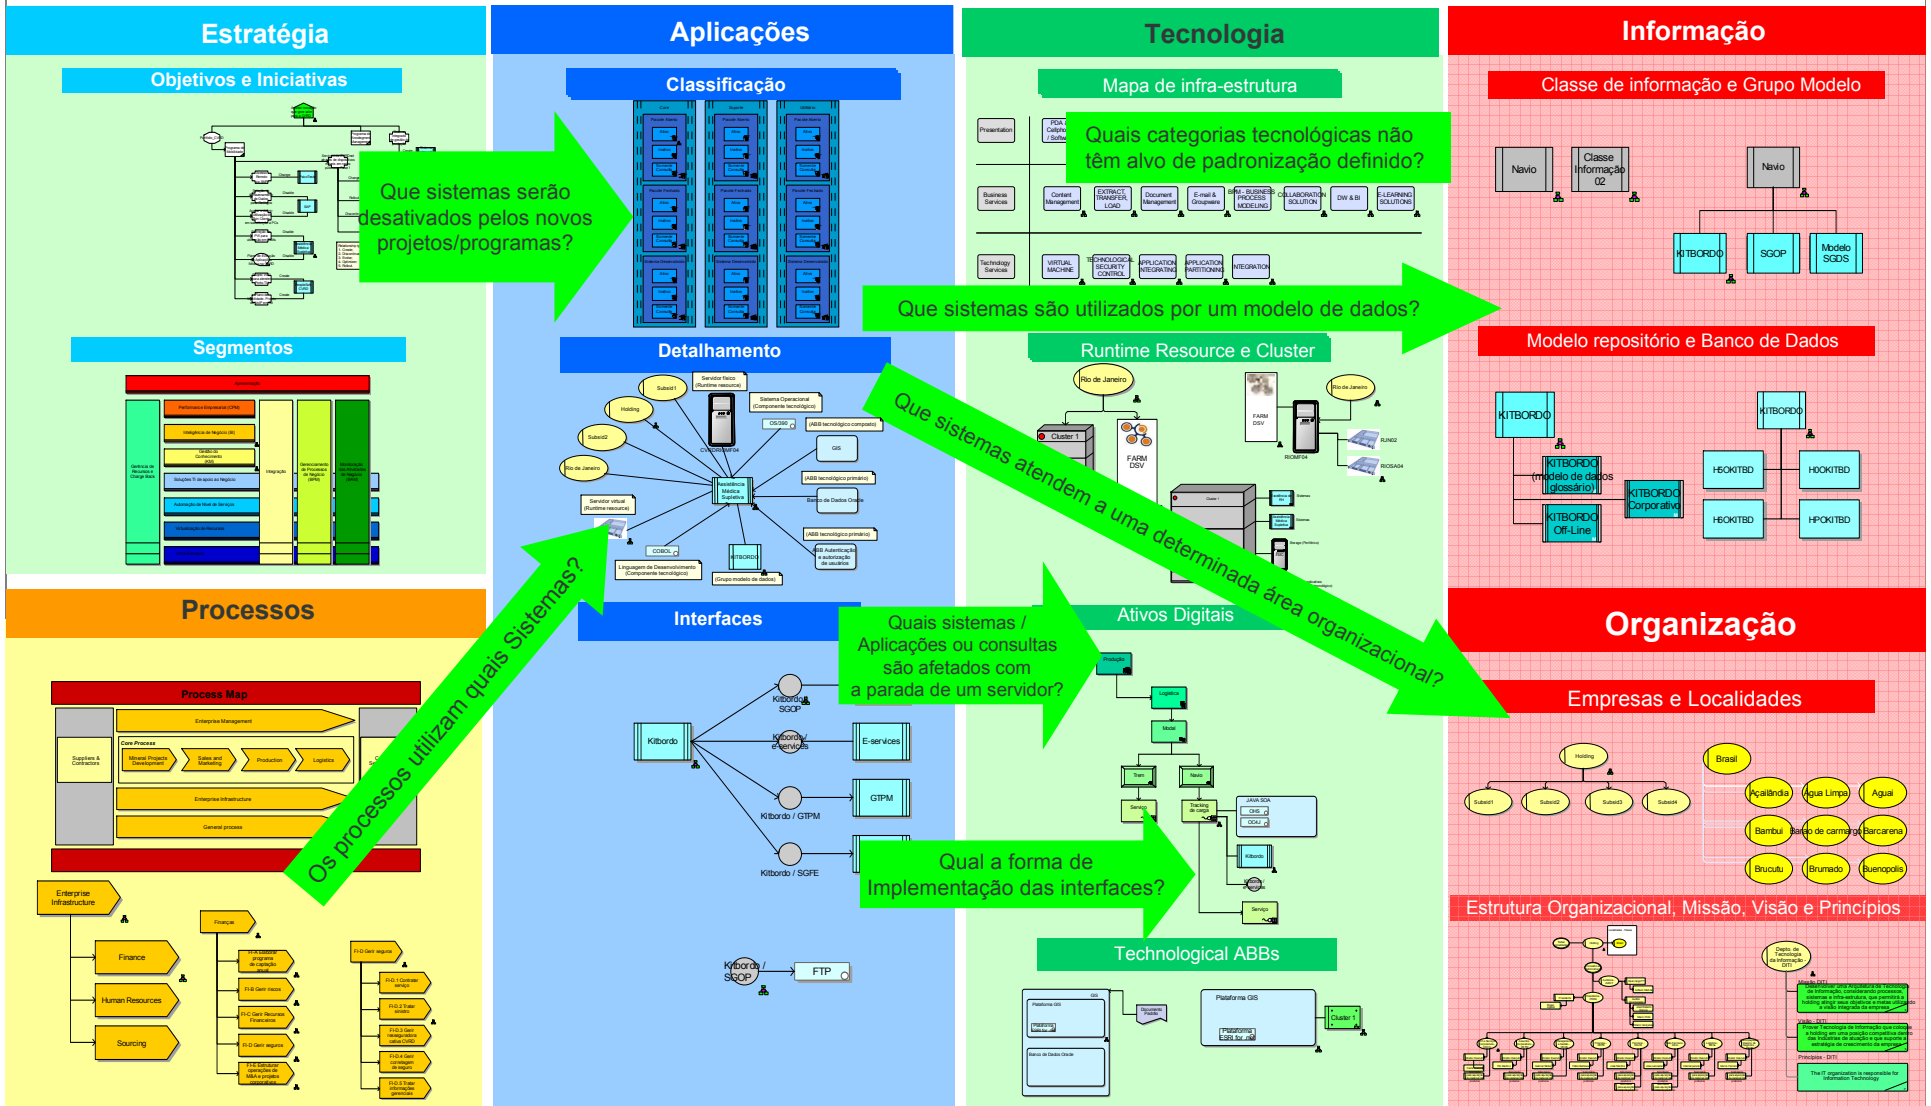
Estratégia

Objetivos e Iniciativas

Que sistemas serão desativados pelos novos projetos/programas?

Segmentos

Processos

Process Map

Enterprise Management

Core Process

Suppliers & Contractors

Mineral Projects Development

Sales and Marketing

Production

Logistics

Enterprise Infrastructure

General process

Enterprise Infrastructure

Finance

Human Resources

Sourcing

Finance

Os processos utilizam quais Sistemas?

Aplicações

Classificação

Detalhamento

Holding

Subsid1

Subsid2

Rio de Janeiro

Assistência Médica Supletiva

GIS

COBOL

KITBORDO

Interfaces

Kitbordo

Kitbordo / SGOP

Kitbordo / e-services

E-services

Kitbordo / GTPM

GTPM

Kitbordo / SGFE

Kitbordo / SGOP

FTP

Tecnologia

Mapa de infra-estrutura

Quais categorias tecnológicas não têm alvo de padronização definido?

Presentation

Business Services

Technology Services

Content Management

Document Management

DW & BI

E-LEARNING SOLUTIONS

VIRTUAL MACHINE

APPLICATION INTEGRATING

INTEGRATION

Que sistemas são utilizados por um modelo de dados?

Runtime Resource e Cluster

Rio de Janeiro

Cluster 1

FARM DSV

Que sistemas atendem a uma determinada área organizacional?

Quais sistemas / Aplicações ou consultas são afetados com a parada de um servidor?

Ativos Digitais

Qual a forma de Implementação das interfaces?

Technological ABBs

Plataforma GIS

Cluster 1

Informação

Classe de informação e Grupo Modelo

Navio

Classe Informação 02

Navio

KITBORDO

SGOP

Modelo SGDS

Modelo repositório e Banco de Dados

KITBORDO

KITBORDO

KITBORDO (modelo de dados glossário)

KITBORDO Corporativo

KITBORDO Off-Line

HBOKITBD

HBOKITBD

HBOKITBD

HPOKITBD

Organização

Empresas e Localidades

Holding

Subsid1

Subsid2

Subsid3

Subsid4

Brasil

Açailândia

Água Limpa

Aguaí

Bambuí

Barão de carmargo

Barcarena

Brucutu

Brumado

Buenopolis

Estrutura Organizacional, Missão, Visão e Princípios

Depto. de Tecnologia da Informação - DITI